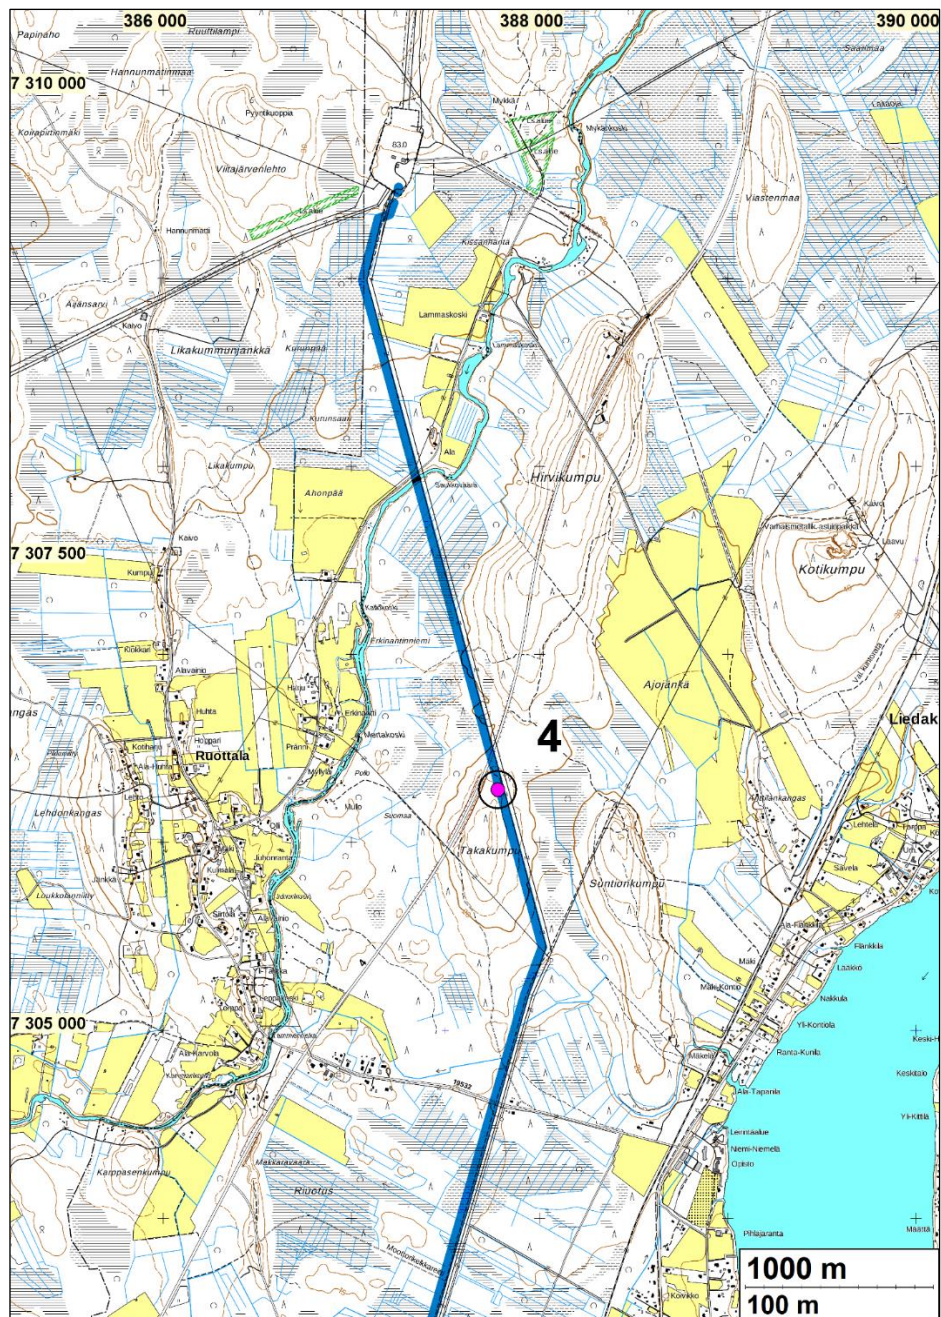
386 000
388 000
390 000
7 310 000
7 307 500
7 305 000
Papinaho
Ruutilampi
Hannunmatinmaa
Saarimaa
Koirapitinmäki
Pyyntikuoppa
Viitajärvenlehto
Mykkälä
Mykänkoski
Hannunmäki
Viastenmaa
Kissanharju
Aäänsaari
Kaivo
Lammaskoski
Likakummunjänkkä
Kurunsaari
Ala
Likakumpu
Hirvikumpu
Ahonpää
Kaivo
Kotikumpu
Kumpu
Erkinantinniemi
Ajojänkä
Ruottala
Huhta
Mertakoski
4
Liedak
Lehdonkangas
Pollo
Mullo
Suomaa
Takakumpu
Suntionkumpu
Savela
Loukkolammit
Rankkila
Laakso
Mäki
Nakkula
Yli-Kontola
Ranta-Kunila
Ala-Karvola
Keskitalo
Ala-Tapanila
Yli-Kiittilä
Karppasenkumpu
Riuotus
Niemi-Niemelä
Pihlajaranta
Määttä
Koivikko
1000 m
100 m